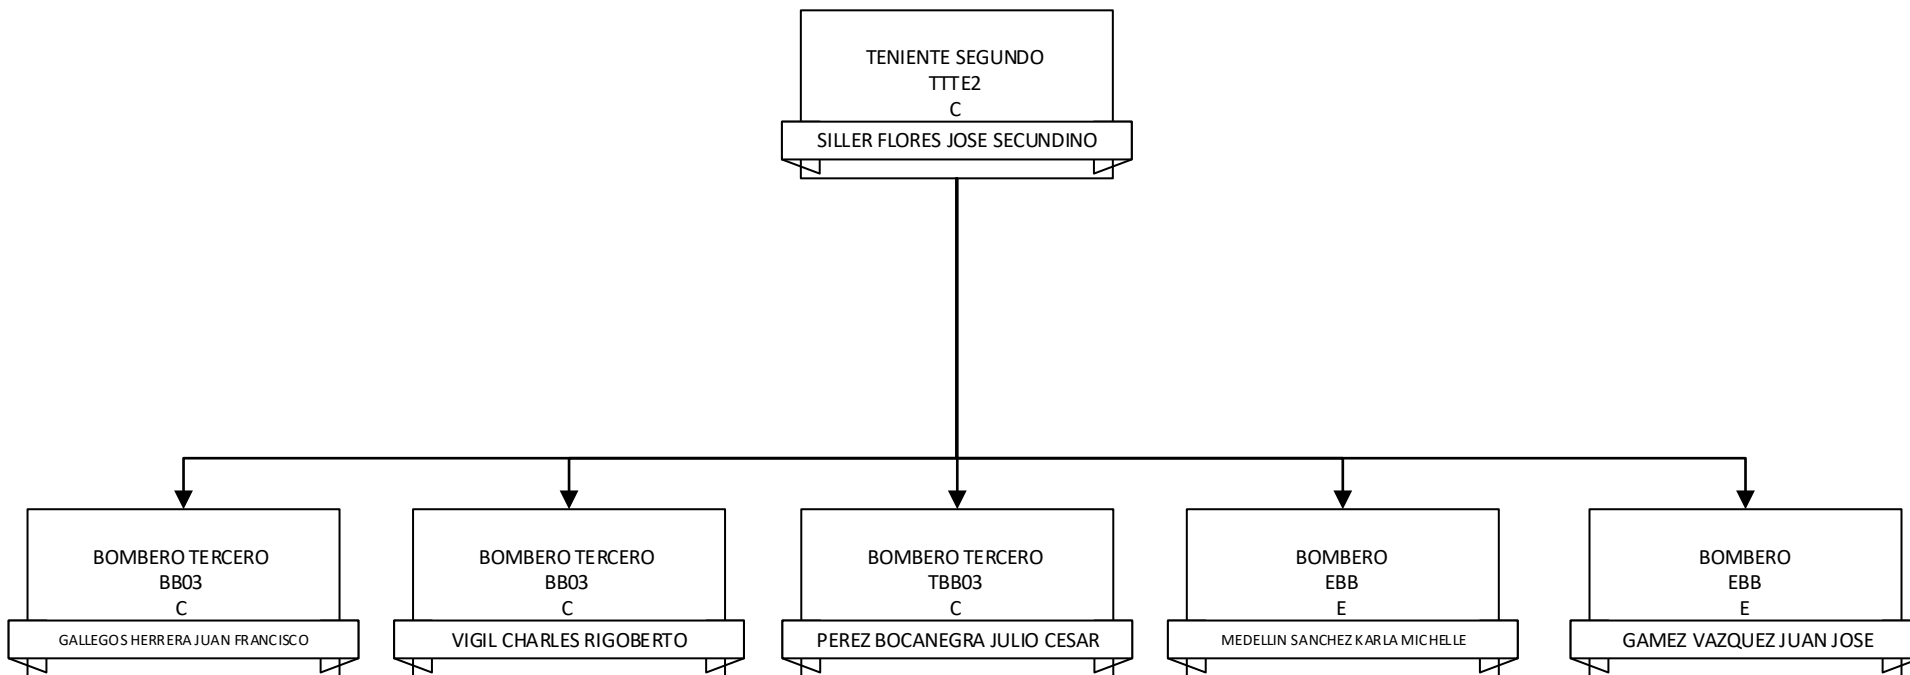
TENIENTE SEGUNDO
TTTE2
C
SILLER FLORES JOSE SECUNDINO

BOMBERO TERCERO
BB03
C
GALLEGOS HERRERA JUAN FRANCISCO

BOMBERO TERCERO
BB03
C
VIGIL CHARLES RIGOBERTO

BOMBERO TERCERO
TBB03
C
PEREZ BOCANEGRA JULIO CESAR

BOMBERO
EBB
E
MEDELLIN SANCHEZ KARLA MICHELLE

BOMBERO
EBB
E
GAMEZ VAZQUEZ JUAN JOSE